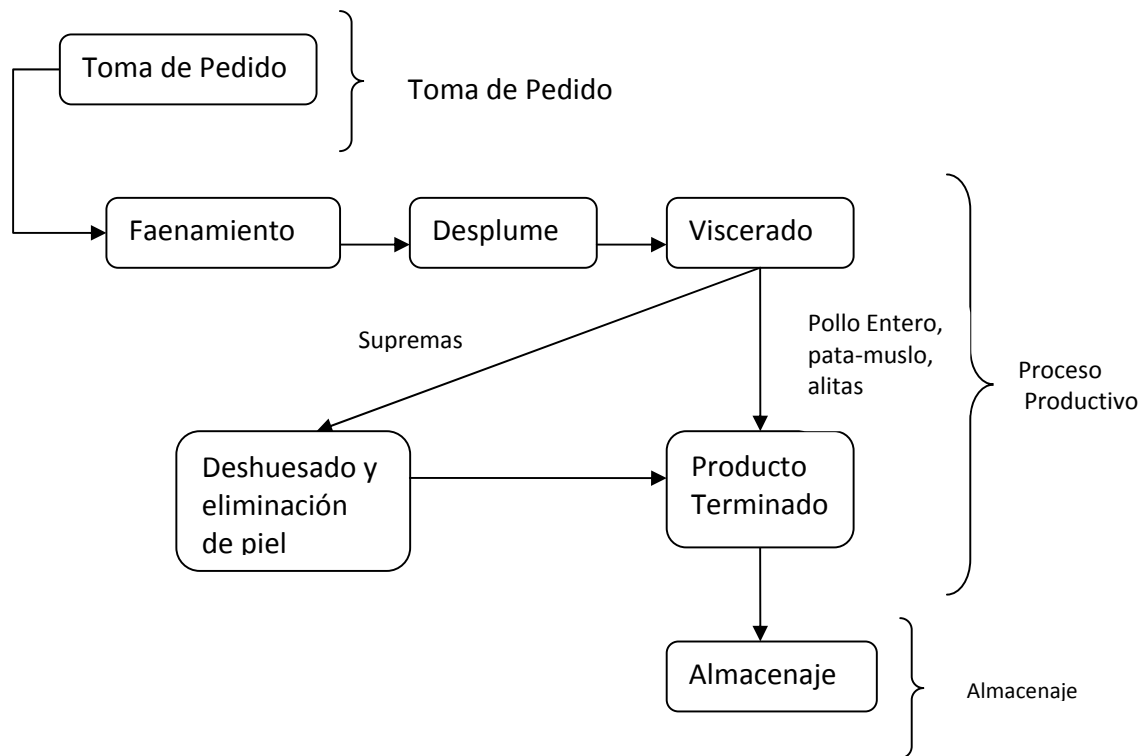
Toma de Pedido

Toma de Pedido

Faenamiento

Desplume

Viscerado

Supremas

Pollo Entero, pata-muslo, alitas

Proceso Productivo

Deshuesado y eliminación de piel

Producto Terminado

Almacenaje

Almacenaje